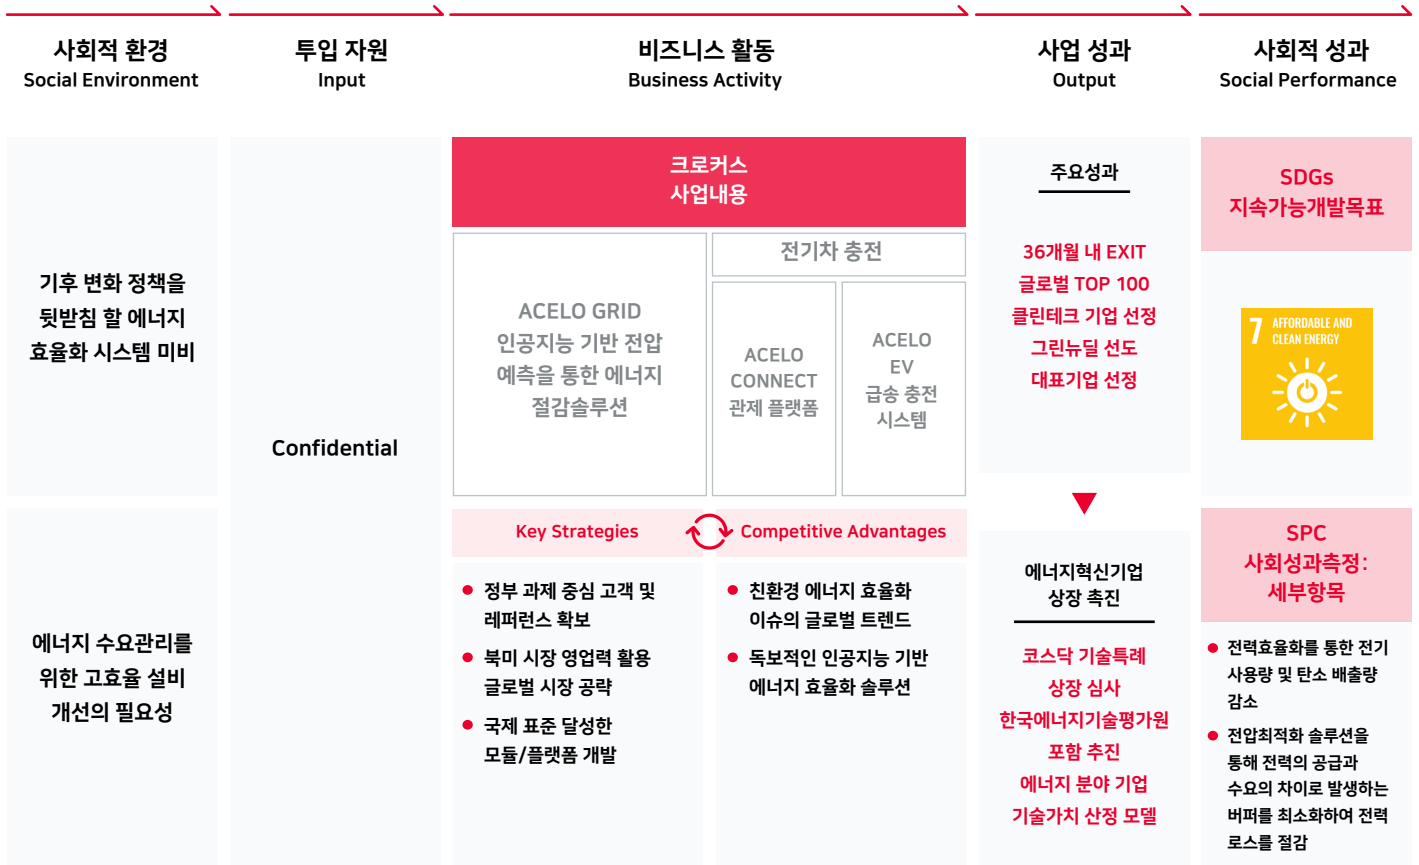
사회적 환경
Social Environment

투입 자원
Input

비즈니스 활동
Business Activity

사업 성과
Output

사회적 성과
Social Performance

기후 변화 정책을 뒷받침 할 에너지 효율화 시스템 미비

에너지 수요관리를 위한 고효율 설비 개선의 필요성

Confidential

크로커스
사업내용

ACELO GRID
인공지능 기반 전압 예측을 통한 에너지 절감솔루션

전기차 충전

ACELO
CONNECT
관제 플랫폼

ACELO
EV
급속 충전 시스템

Key Strategies

Competitive Advantages

● 정부 과제 중심 고객 및 레퍼런스 확보
● 북미 시장 영업력 활용 글로벌 시장 공략
● 국제 표준 달성한 모듈/플랫폼 개발

● 친환경 에너지 효율화 이슈의 글로벌 트렌드
● 독보적인 인공지능 기반 에너지 효율화 솔루션

주요성과

36개월 내 EXIT
글로벌 TOP 100
클린테크 기업 선정
그린뉴딜 선도
대표기업 선정

에너지혁신기업
상장 촉진

코스닥 기술특례
상장 심사
한국에너지기술평가원
포함 추진
에너지 분야 기업
기술가치 산정 모델

SDGs
지속가능개발목표

7 AFFORDABLE AND CLEAN ENERGY

SPC
사회성과측정:
세부항목

● 전력효율화를 통한 전기 사용량 및 탄소 배출량 감소
● 전압최적화 솔루션을 통해 전력의 공급과 수요의 차이로 발생하는 버퍼를 최소화하여 전력 로스를 절감